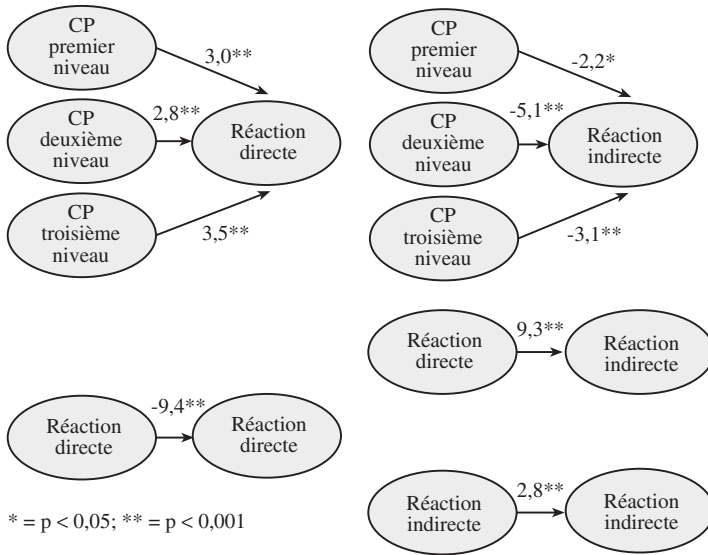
CP premier niveau

3,0**

CP deuxième niveau

2,8**

Réaction directe

CP troisième niveau

3,5**

CP premier niveau

-2,2*

CP deuxième niveau

-5,1**

Réaction indirecte

CP troisième niveau

-3,1**

Réaction directe

9,3**

Réaction indirecte

Réaction directe

-9,4**

Réaction directe

Réaction indirecte

2,8**

Réaction indirecte

* = p < 0,05; ** = p < 0,001